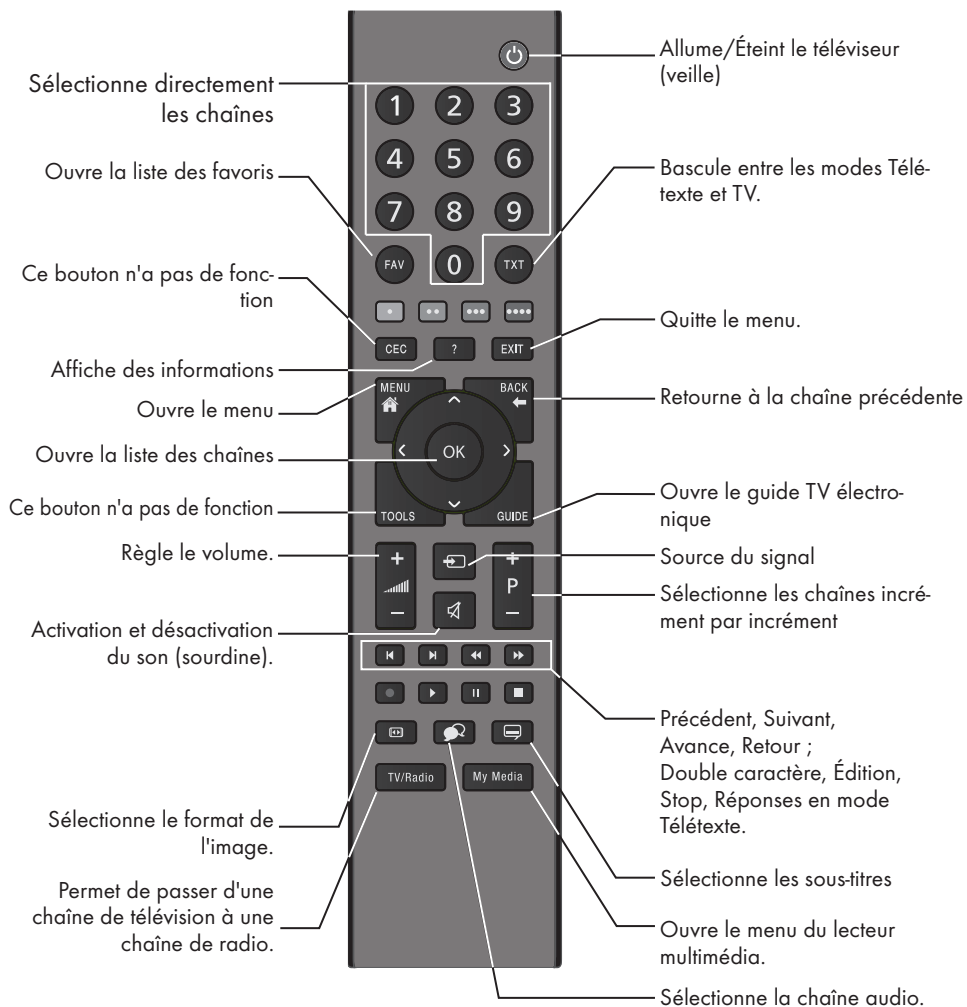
Sélectionne directement les chaînes

Ouvre la liste des favoris

Ce bouton n'a pas de fonction

Affiche des informations

Ouvre le menu

Ouvre la liste des chaînes

Ce bouton n'a pas de fonction

Règle le volume.

Activation et désactivation du son (sourdine).

Sélectionne le format de l'image.

Permet de passer d'une chaîne de télévision à une chaîne de radio.

1 2 3 4 5 6 7 8 9 0

FAV TXT

CEC ? EXIT

MENU BACK

OK

TOOLS GUIDE

+ – P + –

TV/Radio My Media

Allume/Éteint le téléviseur (veille)

Bascule entre les modes Télétexte et TV.

Quitte le menu.

Retourne à la chaîne précédente

Ouvre le guide TV électronique

Source du signal

Sélectionne les chaînes incrément par incrément

Précédent, Suivant, Avance, Retour ; Double caractère, Édition, Stop, Réponses en mode Télétexte.

Sélectionne les sous-titres

Ouvre le menu du lecteur multimédia.

Sélectionne la chaîne audio.